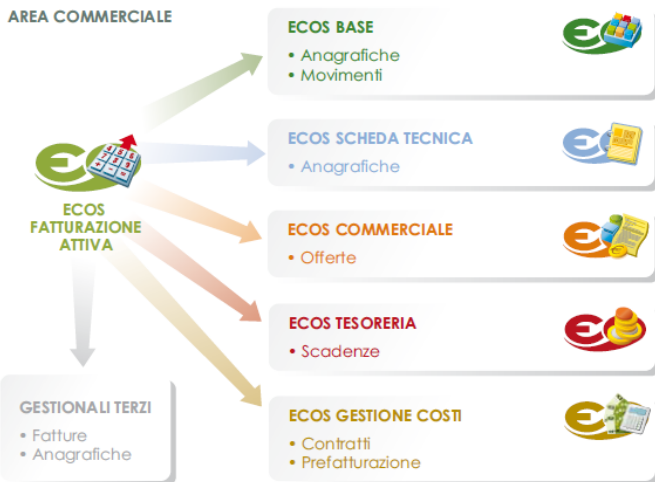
AREA COMMERCIALE

ECOS FATTURAZIONE ATTIVA

ECOS BASE
• Anagrafiche
• Movimenti

ECOS SCHEDA TECNICA
• Anagrafiche

ECOS COMMERCIALE
• Offerte

ECOS TESORERIA
• Scadenze

ECOS GESTIONE COSTI
• Contratti
• Prefatturazione

GESTIONALI TERZI
• Fatture
• Anagrafiche